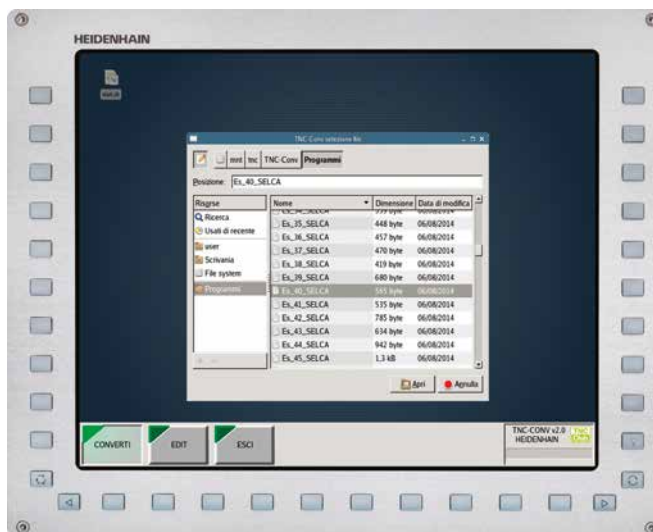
HEIDENHAIN

TNC Conv selezione file

mnt tnc TNC-Conv Programmi

Posizione: Ex_40_SELCA

| Risorse | Nome | Dimensione | Data di modifica |
|---|---|---|---|
| Ricerca | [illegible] | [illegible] | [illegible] |
| Usati di recente | Es_35_SELCA | 448 byte | 06/08/2014 |
| user | Es_36_SELCA | 457 byte | 06/08/2014 |
| Scrivania | Es_37_SELCA | 470 byte | 06/08/2014 |
| File system | Es_38_SELCA | 419 byte | 06/08/2014 |
| Programmi | Es_39_SELCA | 680 byte | 06/08/2014 |
| | Es_40_SELCA | 595 byte | 06/08/2014 |
| | Es_41_SELCA | 535 byte | 06/08/2014 |
| | Es_42_SELCA | 785 byte | 06/08/2014 |
| | Es_43_SELCA | 634 byte | 06/08/2014 |
| | Es_44_SELCA | 942 byte | 06/08/2014 |
| | Es_45_SELCA | 1,3 kB | 06/08/2014 |

Apri Annulla

CONVERTI EDIT ESCI

TNC-CONV v2.0
HEIDENHAIN